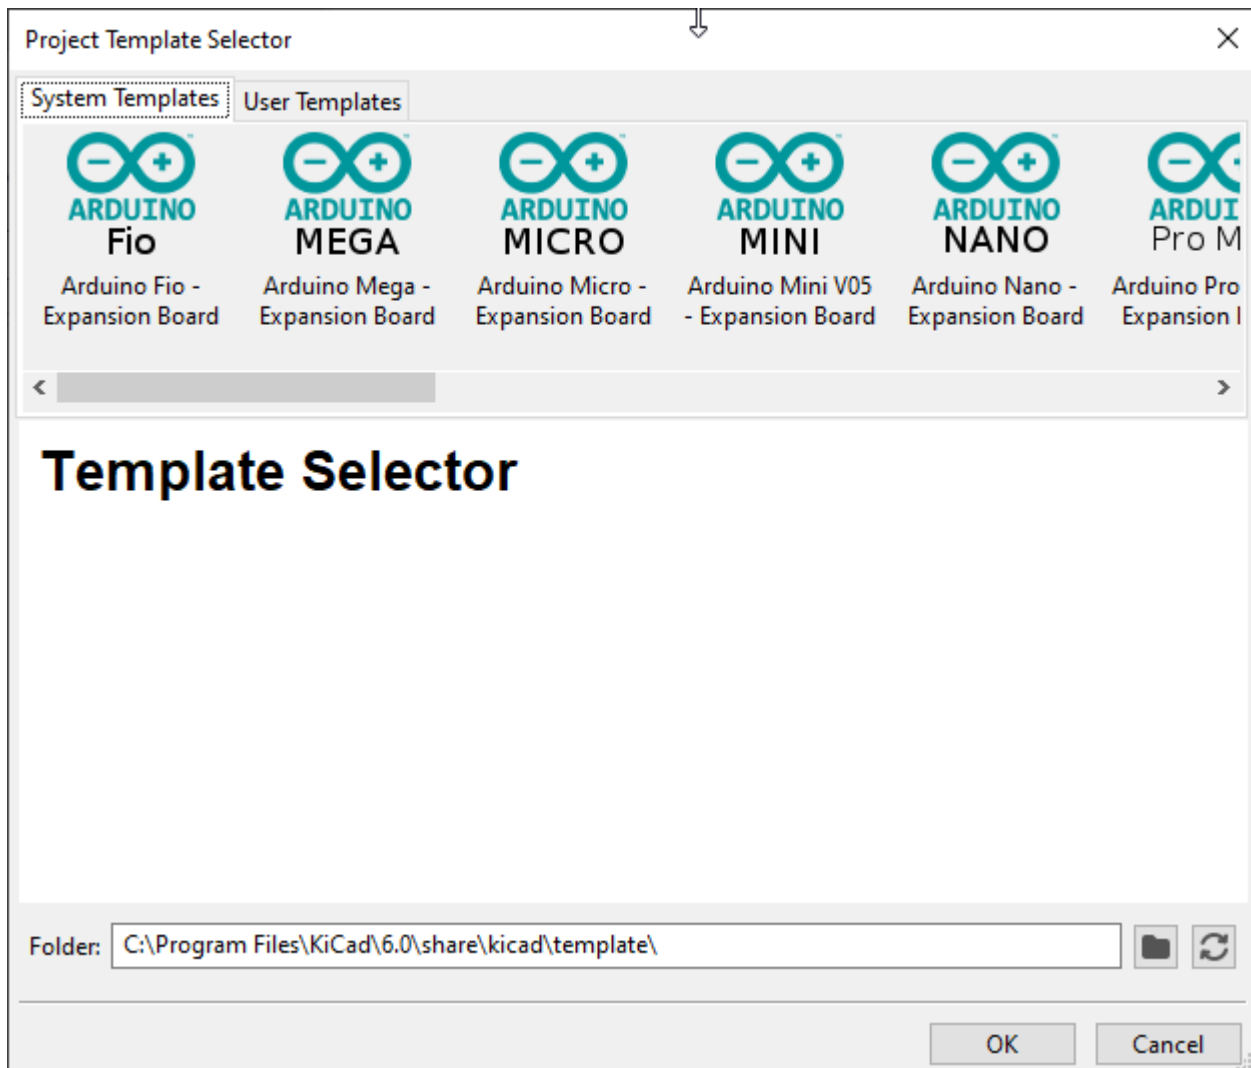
Project Template Selector

System Templates
User Templates

ARDUINO
Fio
Arduino Fio - Expansion Board

ARDUINO
MEGA
Arduino Mega - Expansion Board

ARDUINO
MICRO
Arduino Micro - Expansion Board

ARDUINO
MINI
Arduino Mini V05 - Expansion Board

ARDUINO
NANO
Arduino Nano - Expansion Board

ARDUI
Pro M
Arduino Pro
Expansion I

Template Selector

Folder: C:\Program Files\KiCad\6.0\share\kicad\template\

OK
Cancel